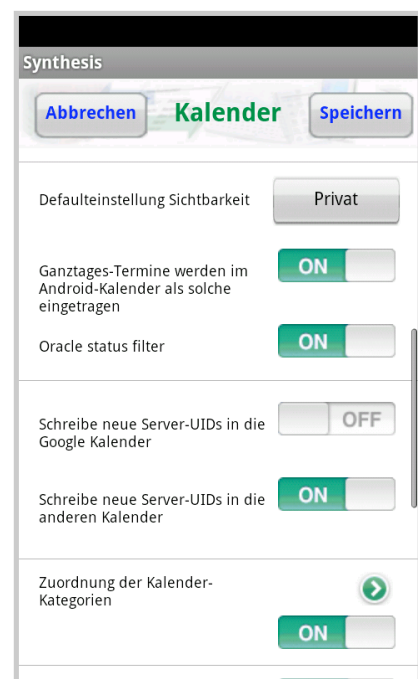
Synthesis

Abbrechen Kalender Speichern

Defaulteinstellung Sichtbarkeit Privat

Ganztages-Termine werden im Android-Kalender als solche eingetragen ON

Oracle status filter ON

Schreibe neue Server-UIDs in die Google Kalender OFF

Schreibe neue Server-UIDs in die anderen Kalender ON

Zuordnung der Kalender-Kategorien

ON